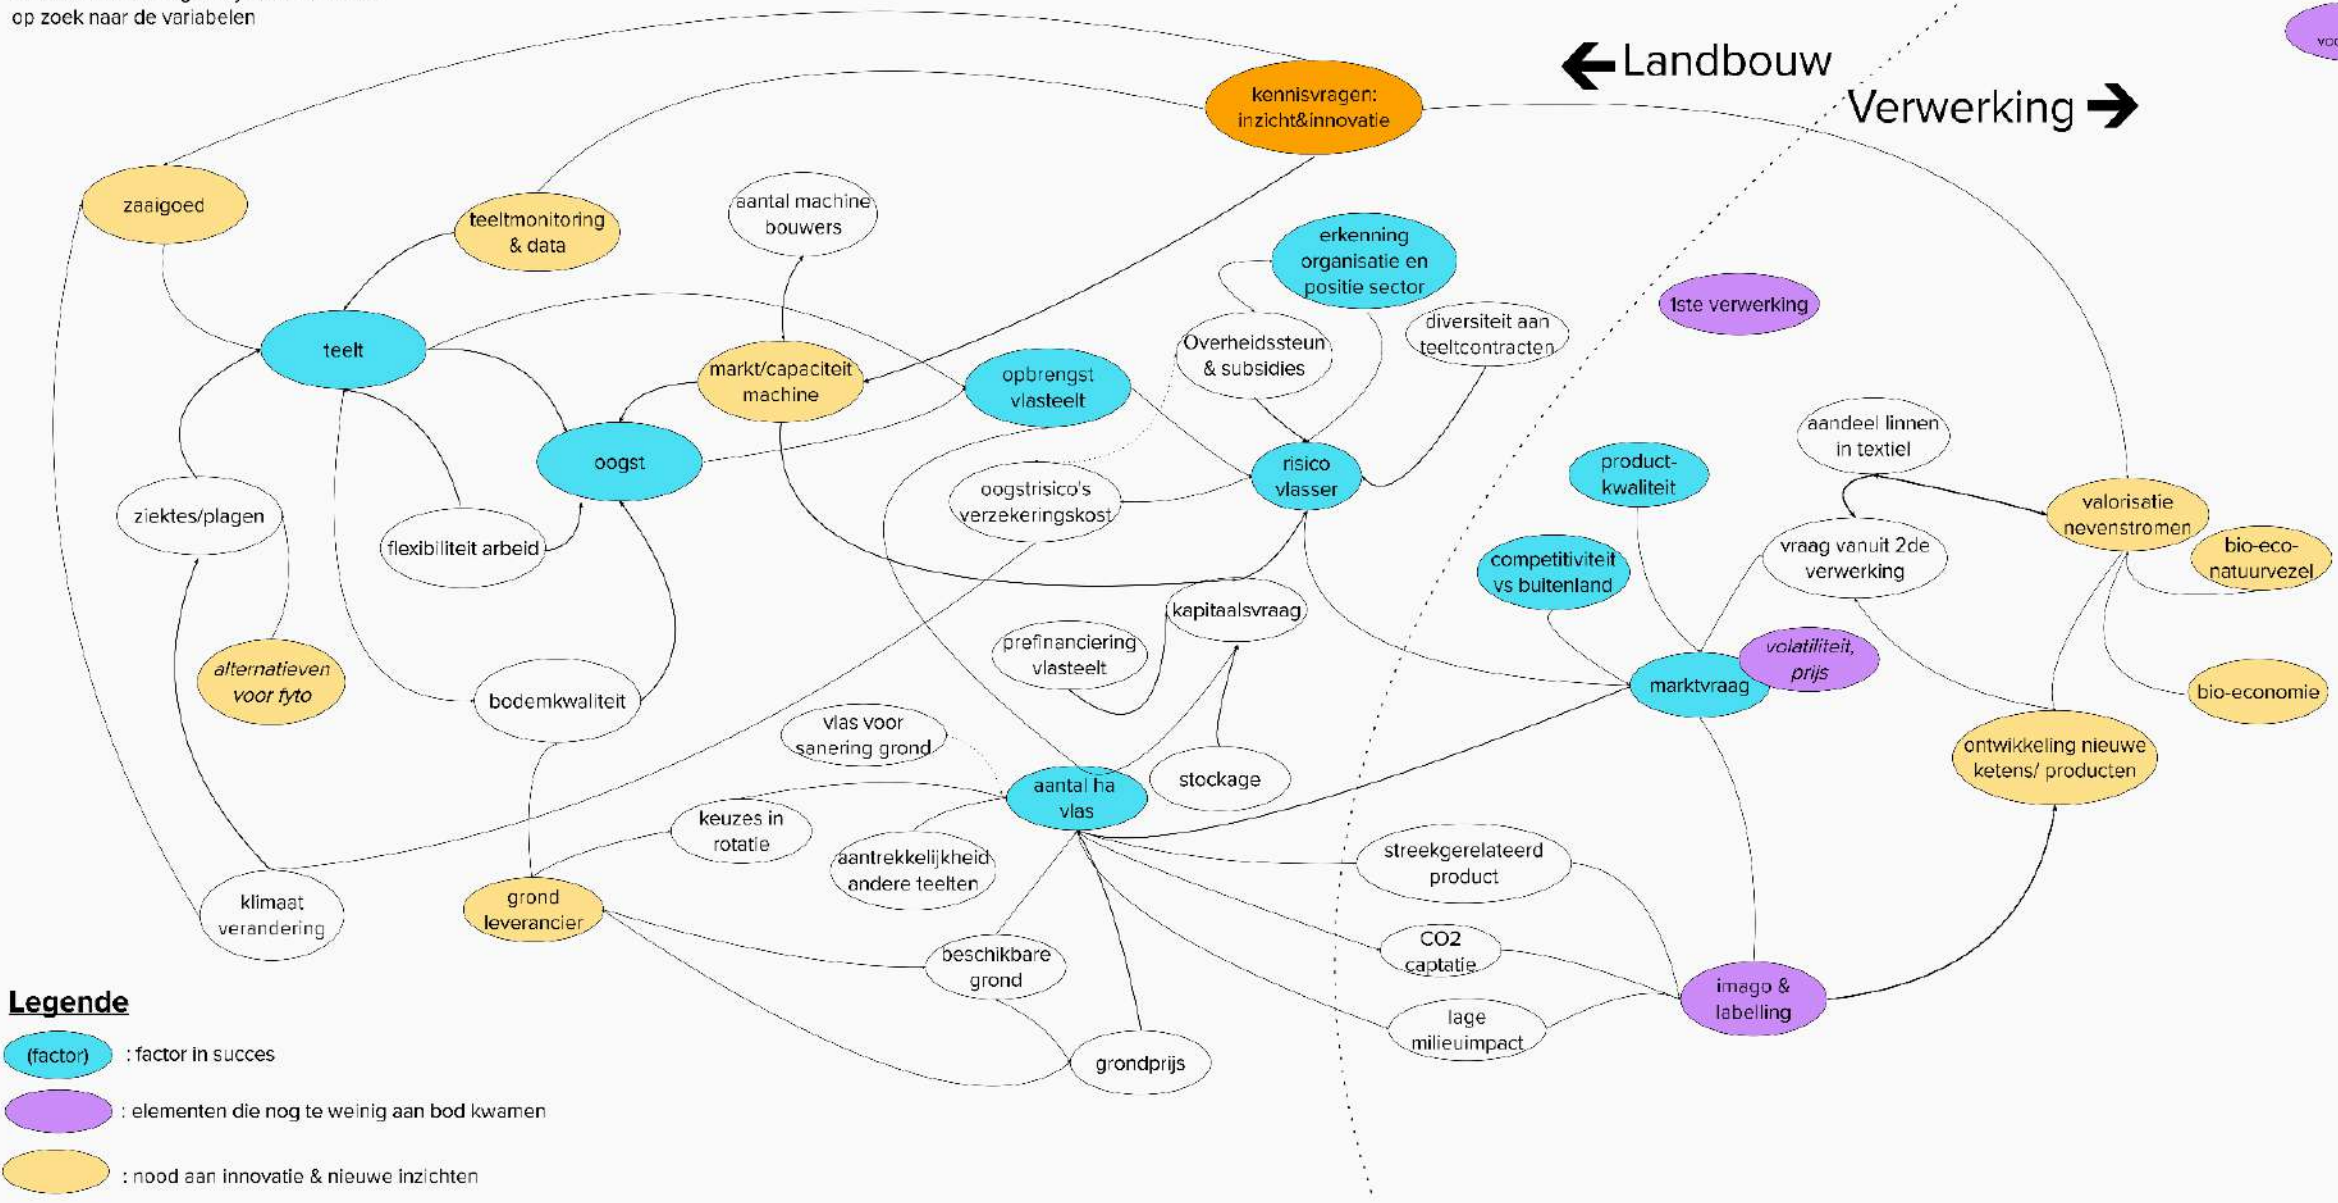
op zoek naar de variabelen

Landbouw
Verwerking

kennisvragen: inzicht&innovatie
zaaigoed
teeltmonitoring & data
aantal machine bouwers
erkenning organisatie en positie sector
1ste verwerking
teelt
markt/capaciteit machine
opbrengst vlasteelt
Overheidssteun & subsidies
diversiteit aan teeltcontracten
oogst
risico vlasser
aandeel linnen in textiel
product-kwaliteit
valorisatie nevenstromen
bio-eco-natuurvezel
ziektes/plagen
flexibiliteit arbeid
oogstrisico's verzekeringskost
competitiviteit vs buitenland
vraag vanuit 2de verwerking
kapitaalsvraag
prefinanciering vlasteelt
volatiliteit, prijs
marktvraag
bio-economie
alternatieven voor fyto
bodemkwaliteit
vlas voor sanering grond
stockage
aantal ha vlas
ontwikkeling nieuwe ketens/ producten
keuzes in rotatie
aantrekkelijkheid andere teelten
streekgerelateerd product
klimaat verandering
grond leverancier
beschikbare grond
CO2 captatie
imago & labelling
lage milieuimpact
grondprijs

Legende
(factor) : factor in succes
: elementen die nog te weinig aan bod kwamen
: nood aan innovatie & nieuwe inzichten